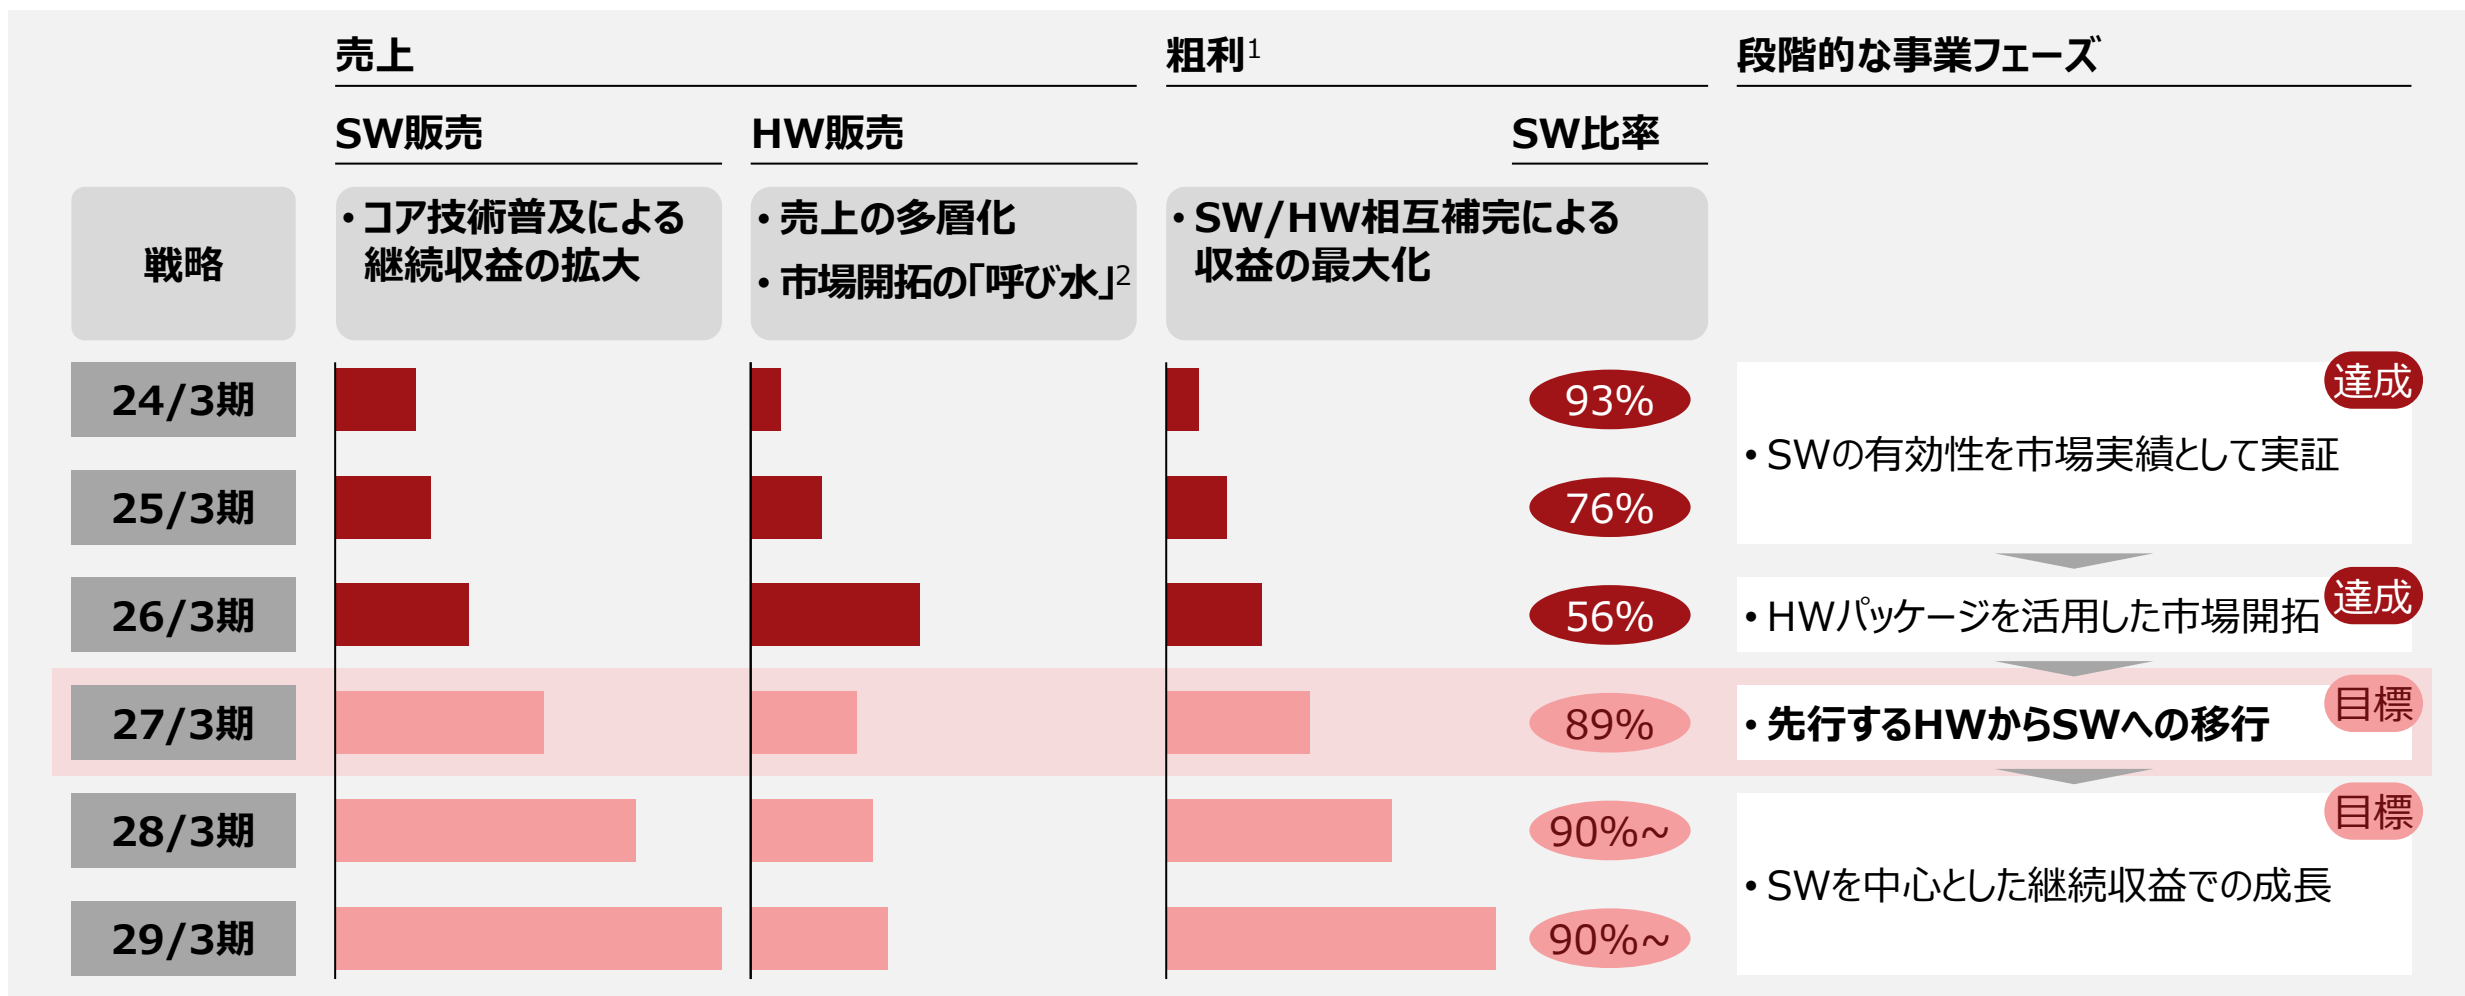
売上

粗利$^1$

段階的な事業フェーズ

SW販売

HW販売

SW比率

戦略

• コア技術普及による継続収益の拡大

• 売上の多層化
• 市場開拓の「呼び水」$^2$

• SW/HW相互補完による収益の最大化

24/3期

93%

達成

• SWの有効性を市場実績として実証

25/3期

76%

26/3期

56%

達成

• HWパッケージを活用した市場開拓

27/3期

89%

目標

• 先行するHWからSWへの移行

28/3期

90%~

目標

• SWを中心とした継続収益での成長

29/3期

90%~